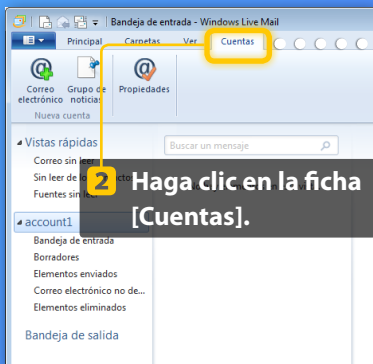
Bandeja de entrada - Windows Live Mail

Principal Carpetas Ver Cuentas

Correo electrónico
Grupo de noticias
Propiedades
Nueva cuenta

Vistas rápidas
Correo sin leer
Sin leer de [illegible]
Fuentes sin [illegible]

Buscar un mensaje

2 Haga clic en la ficha [Cuentas].

account1
Bandeja de entrada
Borradores
Elementos enviados
Correo electrónico no de...
Elementos eliminados

Bandeja de salida